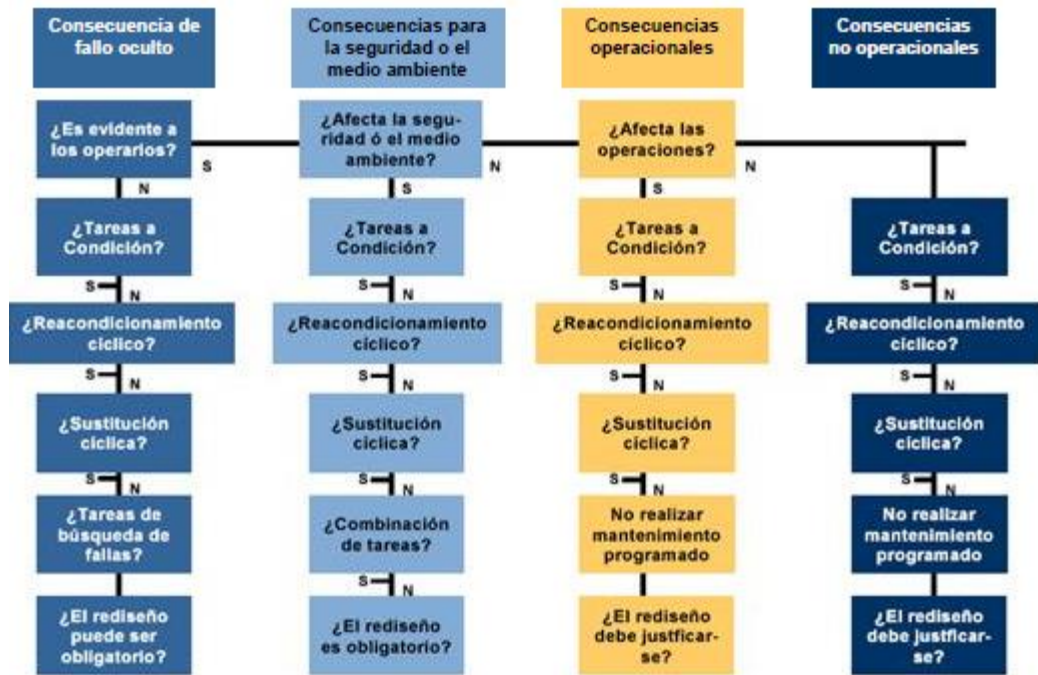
Consecuencia de fallo oculto

¿Es evidente a los operarios?

S

N

¿Tareas a Condición?

S N

¿Reacondicionamiento cíclico?

S N

¿Sustitución cíclica?

S N

¿Tareas de búsqueda de fallas?

¿El rediseño puede ser obligatorio?

Consecuencias para la seguridad o el medio ambiente

¿Afecta la seguridad ó el medio ambiente?

N

S

¿Tareas a Condición?

S N

¿Reacondicionamiento cíclico?

S N

¿Sustitución cíclica?

S N

¿Combinación de tareas?

S N

¿El rediseño es obligatorio?

Consecuencias operacionales

¿Afecta las operaciones?

N

S

¿Tareas a Condición?

S N

¿Reacondicionamiento cíclico?

S N

¿Sustitución cíclica?

S N

No realizar mantenimiento programado

¿El rediseño debe justficarse?

Consecuencias no operacionales

¿Tareas a Condición?

S N

¿Reacondicionamiento cíclico?

S N

¿Sustitución cíclica?

S N

No realizar mantenimiento programado

¿El rediseño debe justficarse?